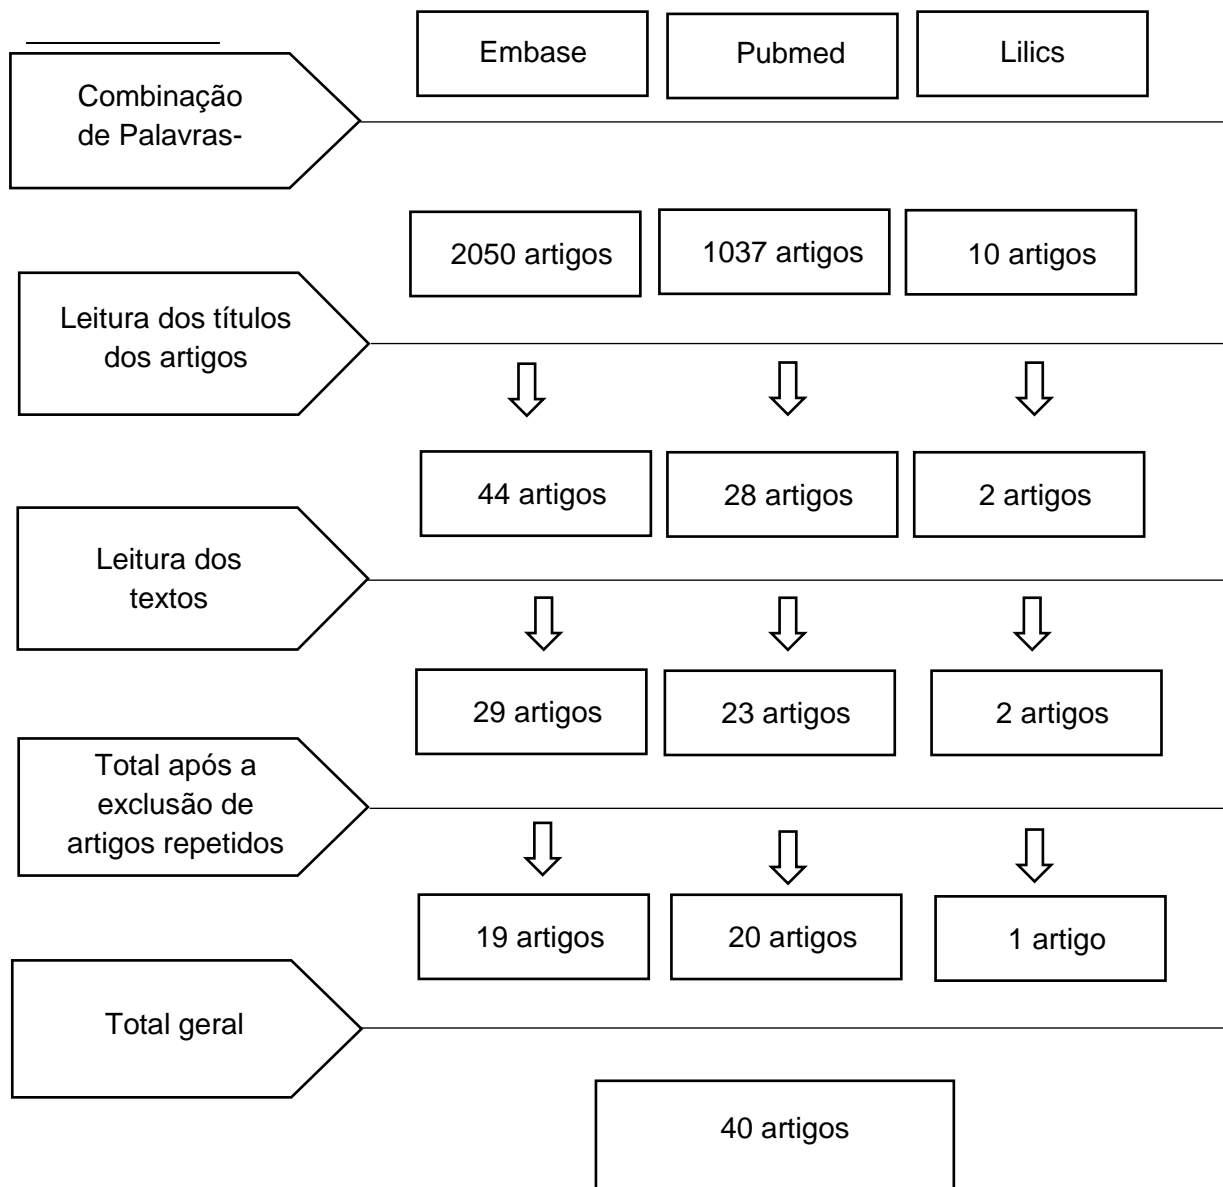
Embase

Pubmed

Lilics

Combinação de Palavras-

2050 artigos

1037 artigos

10 artigos

Leitura dos títulos dos artigos

44 artigos

28 artigos

2 artigos

Leitura dos textos

29 artigos

23 artigos

2 artigos

Total após a exclusão de artigos repetidos

19 artigos

20 artigos

1 artigo

Total geral

40 artigos